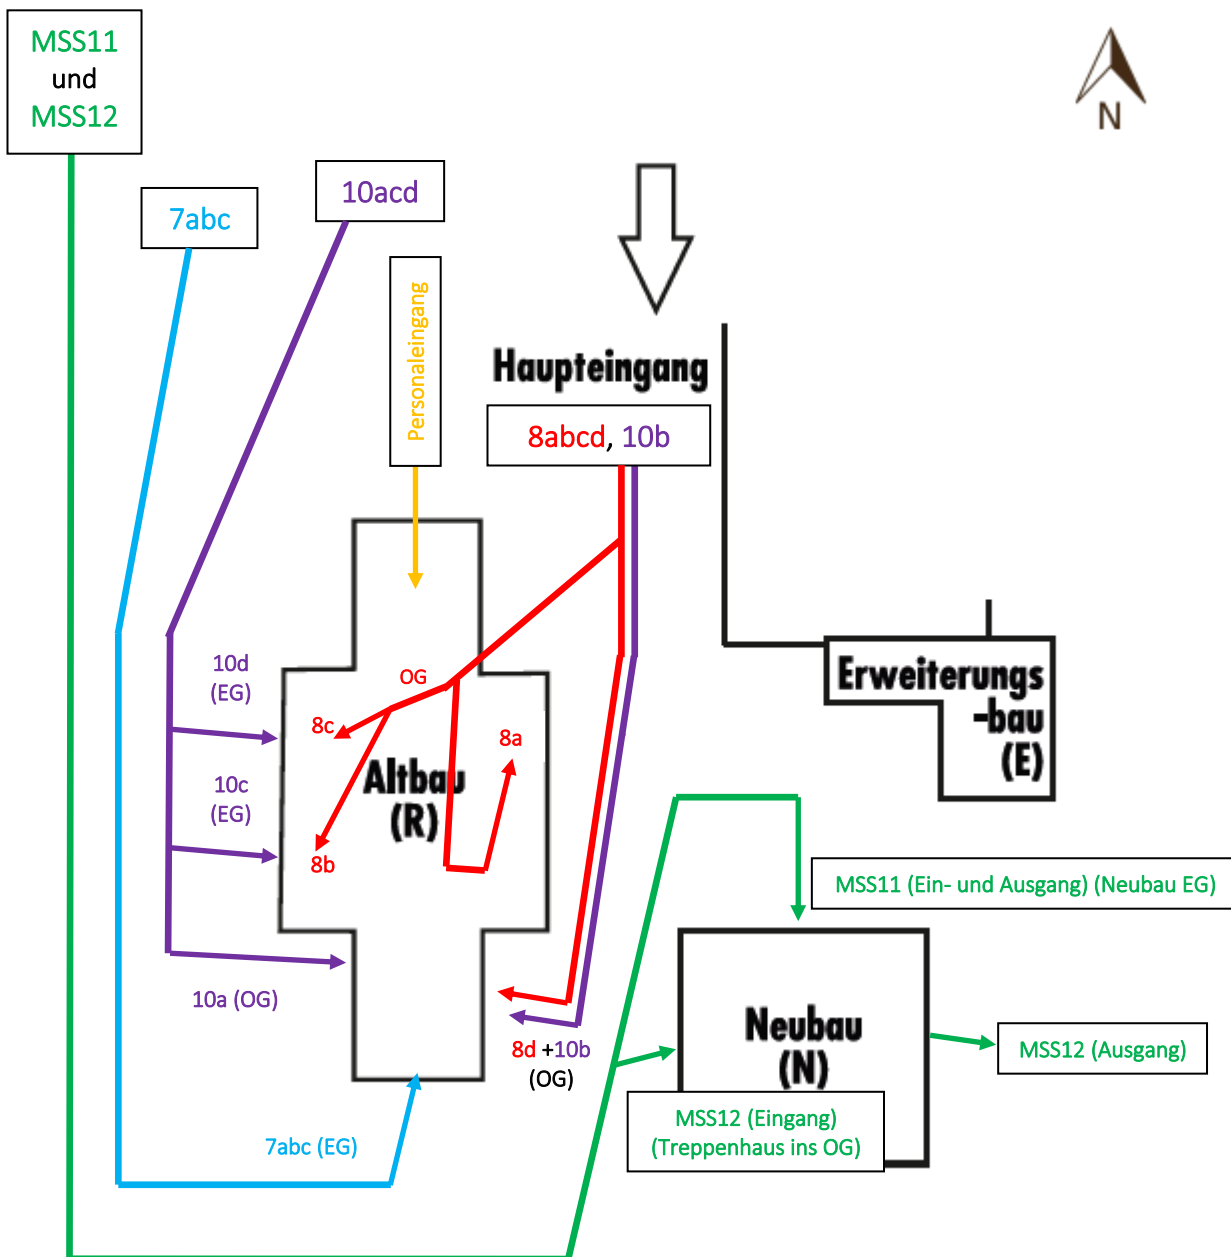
MSS11
und
MSS12

N

7abc

10acd

Personaleingang

Haupteingang

8abcd, 10b

Erweiterungs-bau
(E)

10d
(EG)

OG

8c

8a

Altbau
(R)

10c
(EG)

8b

10a (OG)

8d +10b
(OG)

MSS11 (Ein- und Ausgang) (Neubau EG)

Neubau
(N)

MSS12 (Ausgang)

MSS12 (Eingang)
(Treppenhaus ins OG)

7abc (EG)